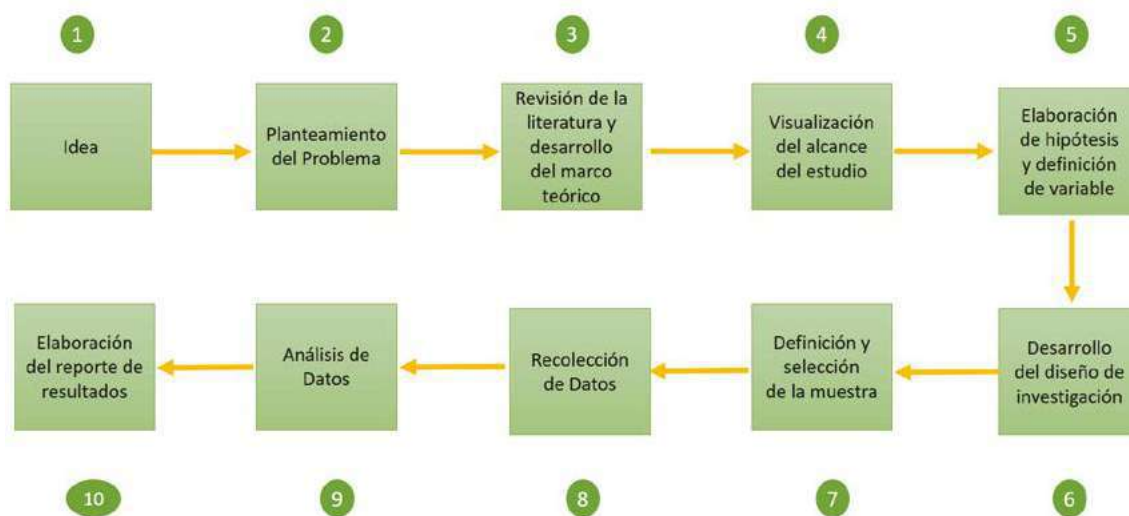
1

Idea

2

Planteamiento del Problema

3

Revisión de la literatura y desarrollo del marco teórico

4

Visualización del alcance del estudio

5

Elaboración de hipótesis y definición de variable

6

Desarrollo del diseño de investigación

7

Definición y selección de la muestra

8

Recolección de Datos

9

Análisis de Datos

10

Elaboración del reporte de resultados